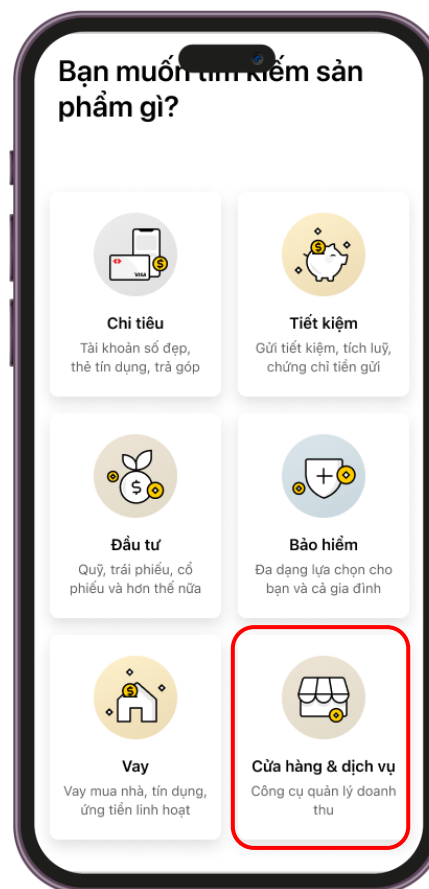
Bạn muốn tìm kiếm sản phẩm gì?

VISA

Chi tiêu
Tài khoản số đẹp, thẻ tín dụng, trả góp

Tiết kiệm
Gửi tiết kiệm, tích luỹ, chứng chỉ tiền gửi

Đầu tư
Quỹ, trái phiếu, cổ phiếu và hơn thế nữa

Bảo hiểm
Đa dạng lựa chọn cho bạn và cả gia đình

Vay
Vay mua nhà, tín dụng, ứng tiền linh hoạt

Cửa hàng & dịch vụ
Công cụ quản lý doanh thu